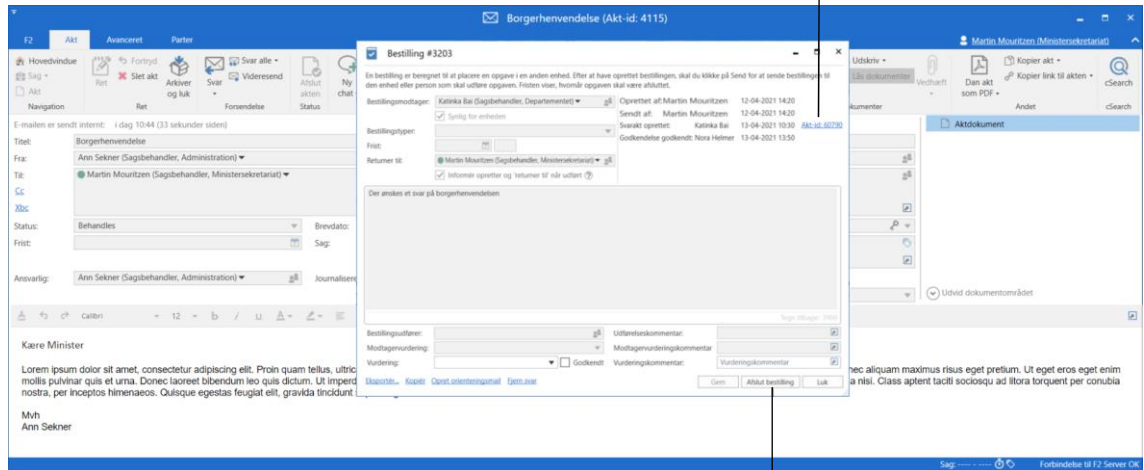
Borgerhenvendelse (Akt-id: 4115)

F2 Akt Avanceret Parter

Hovedvindue Sag Akt Navigation
Ret Slet akt Fortryd Ret
Arkiver og luk
Svar Svar alle Videresend Forsendelse
Afslut akten Status
Ny chat

Udskriv Lås dokumenter Vedhæft Dan akt som PDF Kopier akt Kopier link til akten Andet cSearch cSearch
Martin Mouritzen (Ministersekretariat)
Dokumenter

E-mailen er sendt internt: i dag 10:44 (33 sekunder siden)
Titel: Borgerhenvendelse
Fra: Ann Sekner (Sagsbehandler, Administration)
Til: Martin Mouritzen (Sagsbehandler, Ministersekretariat)
Cc
Bcc
Status: Behandles
Brevdato:
Frist:
Sag:
Ansvarlig: Ann Sekner (Sagsbehandler, Administration)
Journalisere

Aktdokument
Udvid dokumentområdet

Bestilling #3203

En bestilling er beregnet til at placere en opgave i en anden enhed. Efter at have oprettet bestillingen, skal du klikke på Send for at sende bestillingen til den enhed eller person som skal udføre opgaven. Fristen viser, hvornår opgaven skal være afsluttet.

Bestillingsmodtager: Katinka Bai (Sagsbehandler, Departementet)
Synlig for enheden
Bestillingstyper:
Frist:
Returner til: Martin Mouritzen (Sagsbehandler, Ministersekretariat)
Informér opretter og 'returner til' når udført

Oprettet af: Martin Mouritzen 12-04-2021 14:20
Sendt af: Martin Mouritzen 12-04-2021 14:20
Svarakt oprettet: Katinka Bai 13-04-2021 10:30 Akt-id: 60790
Godkendelse godkendt: Nora Helmer 13-04-2021 13:50

Der ønskes et svar på borgerhenvendelsen

Tegn tilbage: 3984

Bestillingsudfører:
Modtagervurdering:
Vurdering:
Godkendt
Udførelseskommentar:
Modtagervurderingskommentar:
Vurderingskommentar: Vurderingskommentar

Eksportér... Kopiér Opret orienteringsmail Fjern svar
Gem Afslut bestilling Luk

Calibri 12

Kære Minister

Lorem ipsum dolor sit amet, consectetur adipiscing elit. Proin quam tellus, ultric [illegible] nec aliquam maximus risus eget pretium. Ut eget eros eget enim mollis pulvinar quis et urna. Donec laoreet bibendum leo quis dictum. Ut imperd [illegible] a nisi. Class aptent taciti sociosqu ad litora torquent per conubia nostra, per inceptos himenaeos. Quisque egestas feugiat elit, gravida tincidunt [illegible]

Mvh
Ann Sekner

Sag: ---- Forbindelse til F2 Server OK